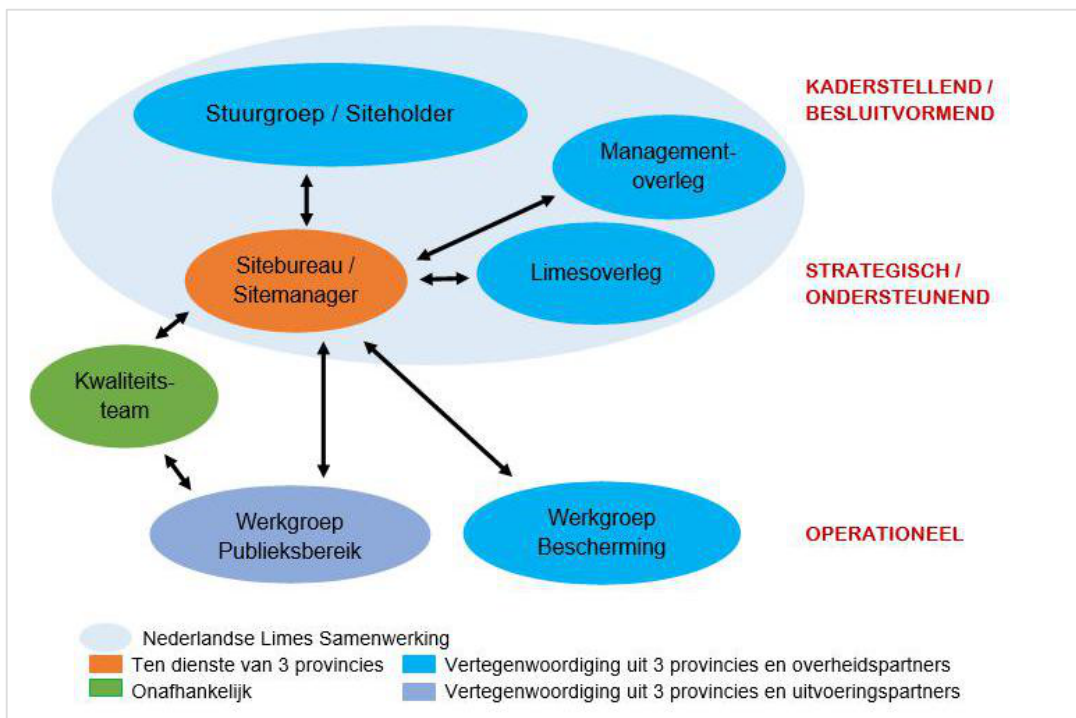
Stuurgroep / Siteholder

KADERSTELLEND / BESLUITVORMEND

Management-overleg

Sitebureau / Sitemanager

Limesoverleg

STRATEGISCH / ONDERSTEUNEND

Kwaliteits-team

Werkgroep Publieksbereik

Werkgroep Bescherming

OPERATIONEEL

Nederlandse Limes Samenwerking
Ten dienste van 3 provincies
Onafhankelijk
Vertegenwoordiging uit 3 provincies en overheidspartners
Vertegenwoordiging uit 3 provincies en uitvoeringspartners